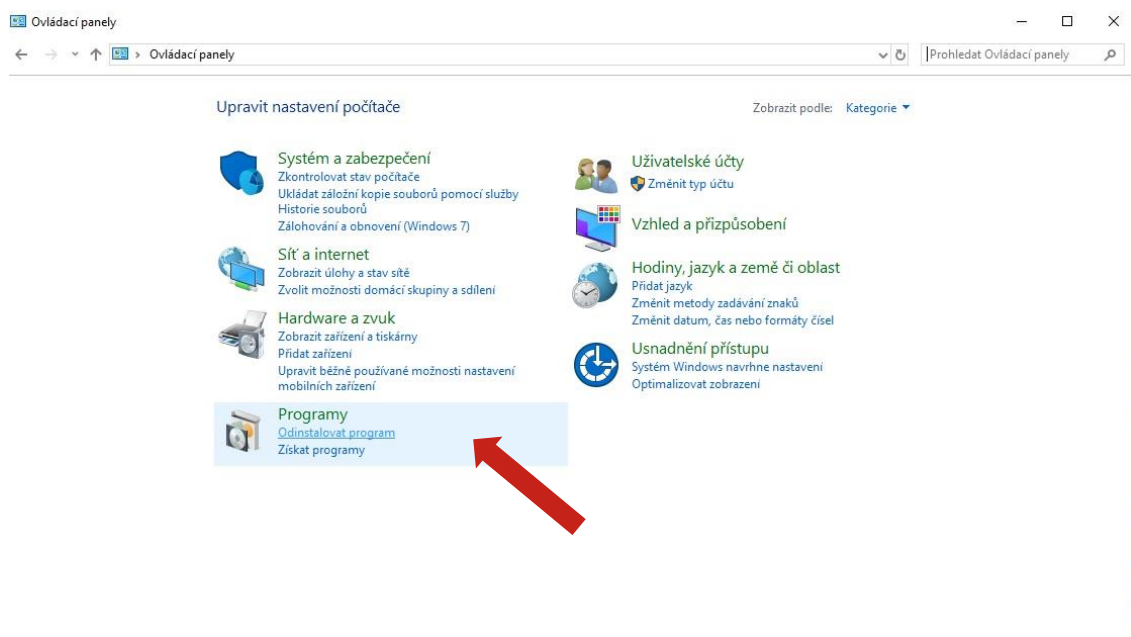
Ovládací panely

Ovládací panely

Prohledat Ovládací panely

Upravit nastavení počítače

Zobrazit podle: Kategorie

Systém a zabezpečení
Zkontrolovat stav počítače
Ukládat záložní kopie souborů pomocí služby Historie souborů
Zálohování a obnovení (Windows 7)

Síť a internet
Zobrazit úlohy a stav sítě
Zvolit možnosti domácí skupiny a sdílení

Hardware a zvuk
Zobrazit zařízení a tiskárny
Přidat zařízení
Upravit běžně používané možnosti nastavení mobilních zařízení

Programy
Odinstalovat program
Získat programy

Uživatelské účty
Změnit typ účtu

Vzhled a přizpůsobení

Hodiny, jazyk a země či oblast
Přidat jazyk
Změnit metody zadávání znaků
Změnit datum, čas nebo formáty čísel

Usnadnění přístupu
Systém Windows navrhne nastavení
Optimalizovat zobrazení